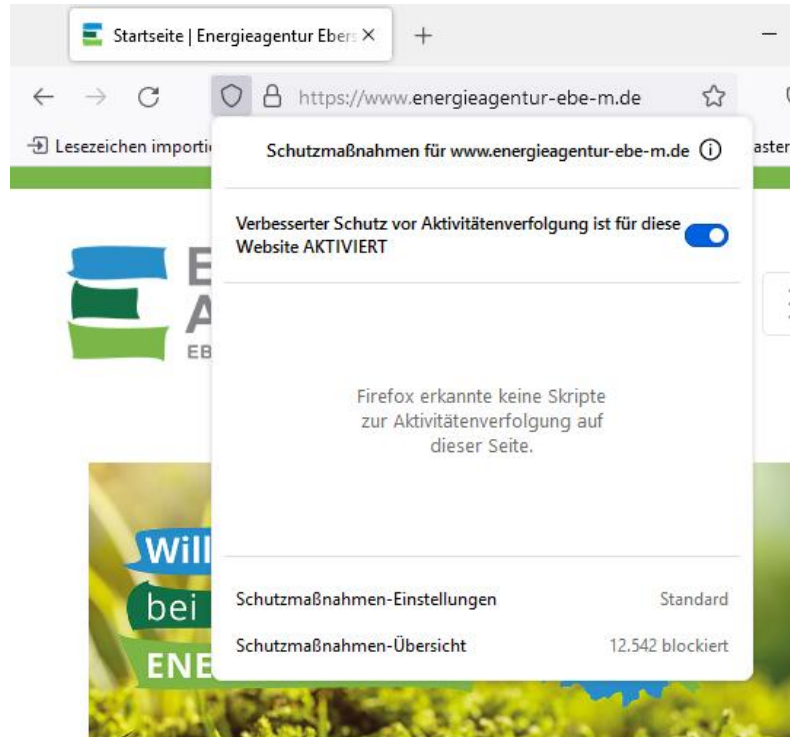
Startseite | Energieagentur Ebers ×

https://www.energieagentur-ebe-m.de

Lesezeichen importi

aster

Schutzmaßnahmen für www.energieagentur-ebe-m.de

Verbesserter Schutz vor Aktivitätenverfolgung ist für diese Website AKTIVIERT

Firefox erkannte keine Skripte zur Aktivitätenverfolgung auf dieser Seite.

Schutzmaßnahmen-Einstellungen Standard

Schutzmaßnahmen-Übersicht 12.542 blockiert

E
A
EB

Will
bei
ENE